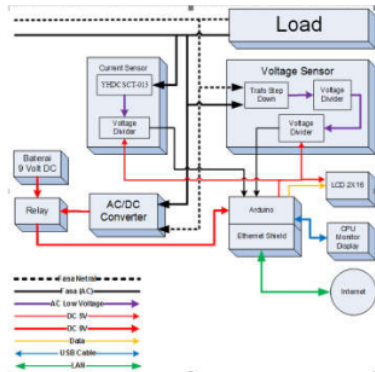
Load

Current Sensor

YHDC SCT-013

Voltage Divider

Voltage Sensor

Trafo Step Down

Voltage Divider

Voltage Divider

Baterai 9 Volt DC

Relay

AC/DC Converter

Arduino

Ethernet Shield

LCD 2X16

CPU Monitor Display

Internet

Fasa Netral

Fasa (AC)

AC Low Voltage

DC 5V

DC IN

Data

USB Cable

LAN